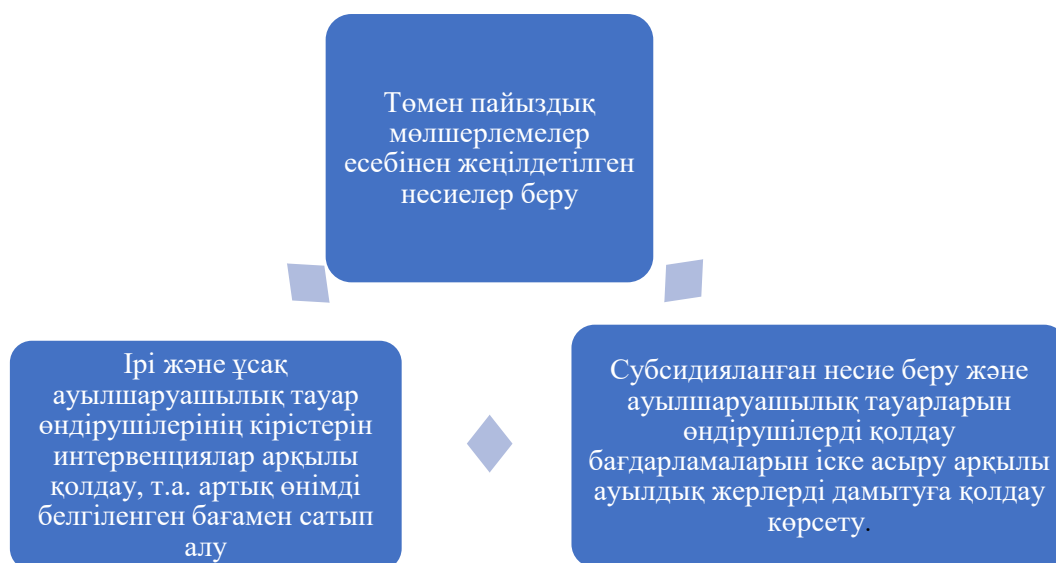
Төмен пайыздық мөлшерлемелер есебінен жеңілдетілген несиелер беру

Ірі және ұсақ ауылшаруашылық тауар өндірушілерінің кірістерін интервенциялар арқылы қолдау, т.а. артық өнімді белгіленген бағамен сатып алу

Субсидияланған несие беру және ауылшаруашылық тауарларын өндірушілерді қолдау бағдарламаларын іске асыру арқылы ауылдық жерлерді дамытуға қолдау көрсету.